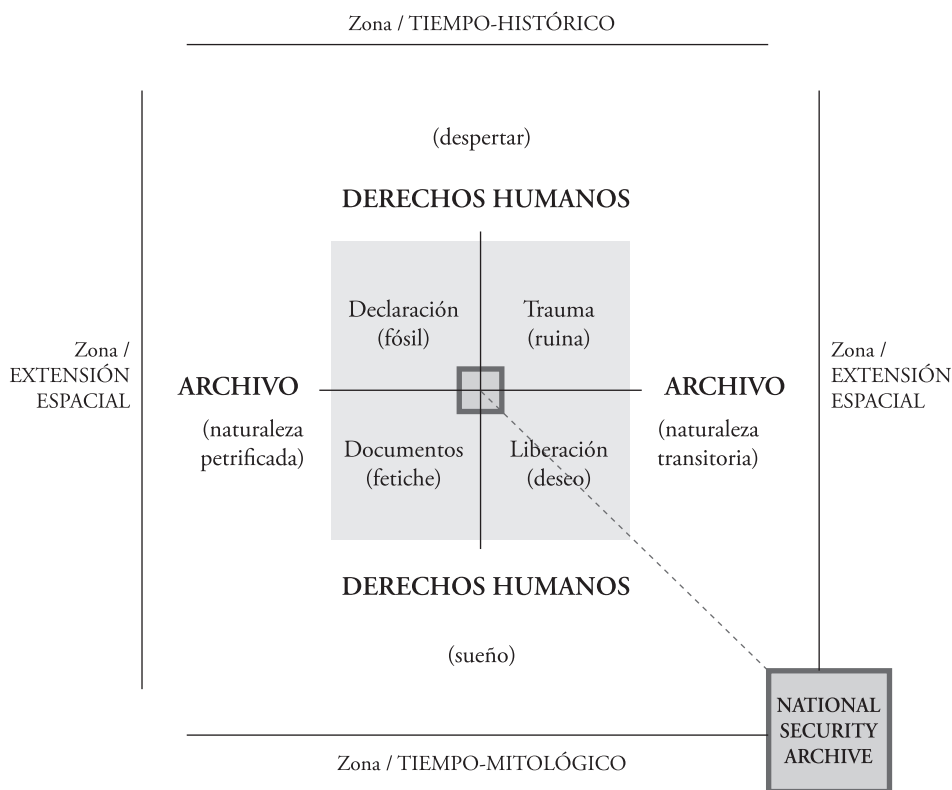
Zona / TIEMPO-HISTÓRICO

(despertar)

DERECHOS HUMANOS

Zona / EXTENSIÓN ESPACIAL

ARCHIVO

(naturaleza petrificada)

Declaración (fósil)

Trauma (ruina)

Documentos (fetiche)

Liberación (deseo)

ARCHIVO

(naturaleza transitoria)

Zona / EXTENSIÓN ESPACIAL

DERECHOS HUMANOS

(sueño)

Zona / TIEMPO-MITOLÓGICO

NATIONAL SECURITY ARCHIVE